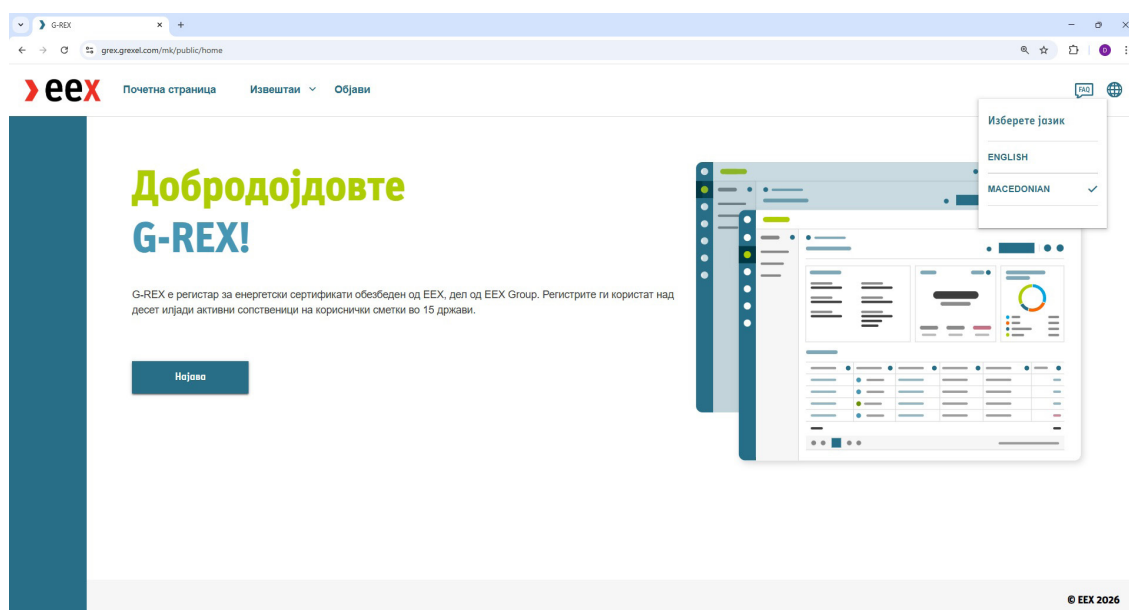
G-REX
grex.grexel.com/mk/public/home

eex
Почетна страница
Извештаи
Објави
FAQ

Изберете јазик
ENGLISH
MACEDONIAN

Добродојдовте
G-REX!

G-REX е регистар за енергетски сертификати обезбеден од EEX, дел од EEX Group. Регистрите ги користат над десет илјади активни сопственици на кориснички сметки во 15 држави.

Најава

© EEX 2026